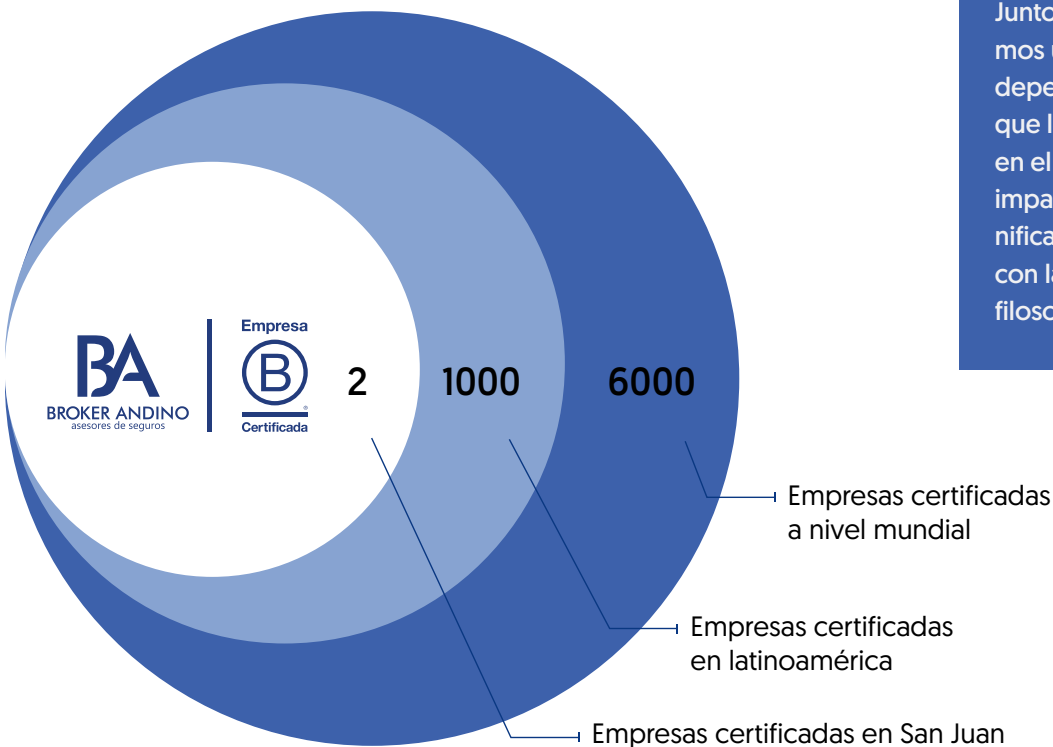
Junto
mos u
depe
que l
en el
impa
nifica
con la
filoso

BA
BROKER ANDINO
asesores de seguros

Empresa
B
Certificada

2

1000

6000

Empresas certificadas
a nivel mundial

Empresas certificadas
en latinoamérica

Empresas certificadas en San Juan